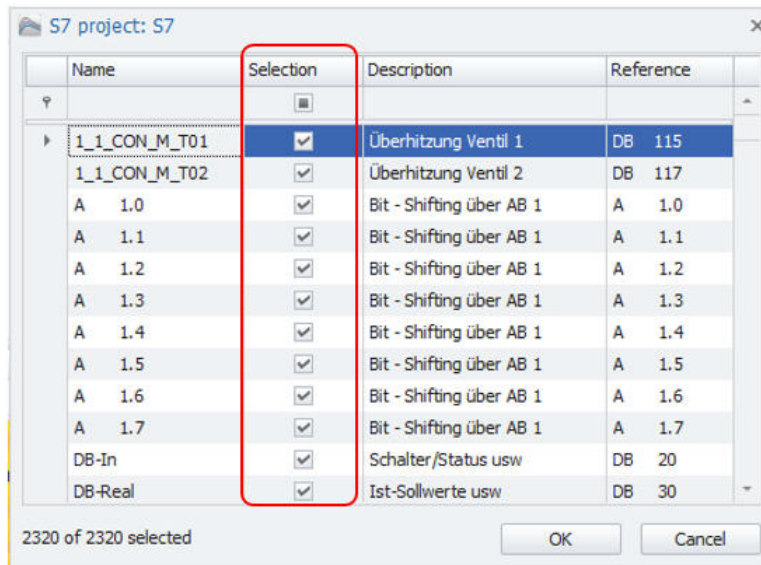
S7 project: S7

| Name | Selection | Description | Reference |
|---|---|---|---|
| 1_1_CON_M_T01 | ✓ | Überhitzung Ventil 1 | DB 115 |
| 1_1_CON_M_T02 | ✓ | Überhitzung Ventil 2 | DB 117 |
| A 1.0 | ✓ | Bit - Shifting über AB 1 | A 1.0 |
| A 1.1 | ✓ | Bit - Shifting über AB 1 | A 1.1 |
| A 1.2 | ✓ | Bit - Shifting über AB 1 | A 1.2 |
| A 1.3 | ✓ | Bit - Shifting über AB 1 | A 1.3 |
| A 1.4 | ✓ | Bit - Shifting über AB 1 | A 1.4 |
| A 1.5 | ✓ | Bit - Shifting über AB 1 | A 1.5 |
| A 1.6 | ✓ | Bit - Shifting über AB 1 | A 1.6 |
| A 1.7 | ✓ | Bit - Shifting über AB 1 | A 1.7 |
| DB-In | ✓ | Schalter/Status usw | DB 20 |
| DB-Real | ✓ | Ist-Sollwerte usw | DB 30 |

2320 of 2320 selected

OK

Cancel